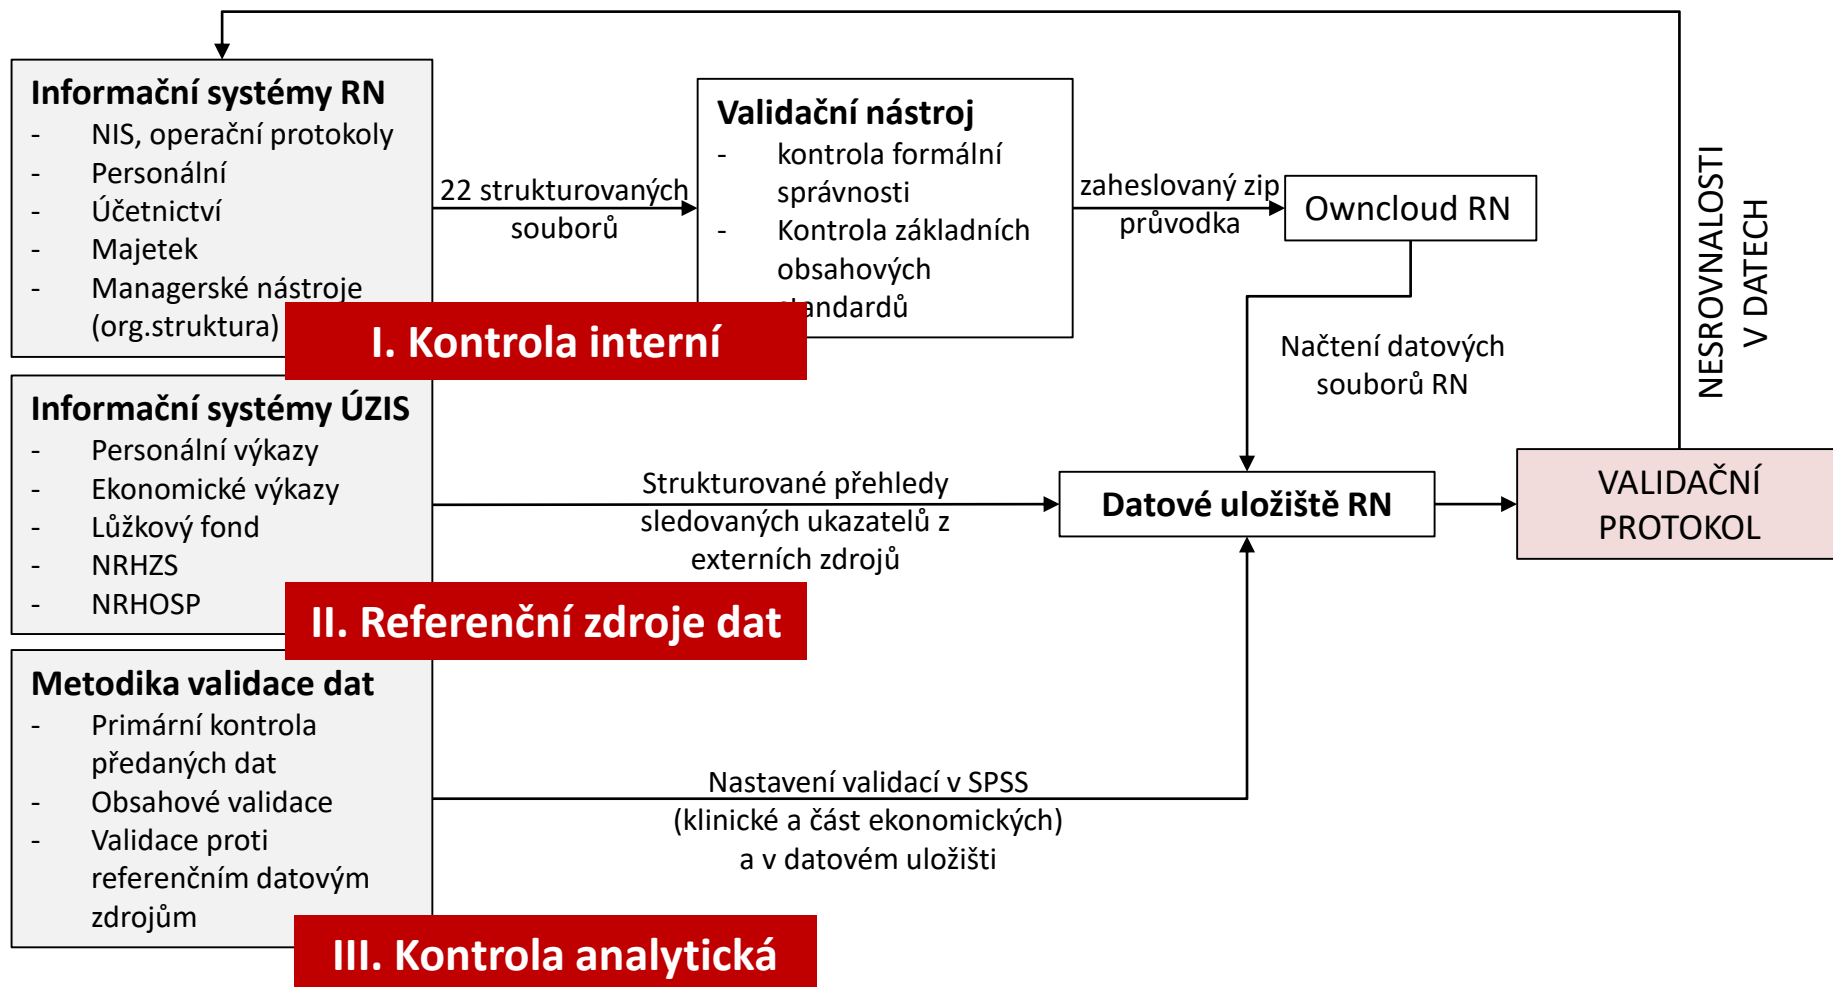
Informační systémy RN
- NIS, operační protokoly
- Personální
- Účetnictví
- Majetek
- Manažerské nástroje (org.struktura)

22 strukturovaných souborů

Validační nástroj
- kontrola formální správnosti
- Kontrola základních obsahových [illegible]andardů

zaheslovaný zip průvodka

Owncloud RN

NESROVNALOSTI V DATECH

I. Kontrola interní

Načtení datových souborů RN

Informační systémy ÚZIS
- Personální výkazy
- Ekonomické výkazy
- Lůžkový fond
- NRHZS
- NRHOSP

Strukturované přehledy sledovaných ukazatelů z externích zdrojů

Datové uložiště RN

VALIDAČNÍ PROTOKOL

II. Referenční zdroje dat

Metodika validace dat
- Primární kontrola předaných dat
- Obsahové validace
- Validace proti referenčním datovým zdrojům

Nastavení validací v SPSS (klinické a část ekonomických) a v datovém uložišti

III. Kontrola analytická